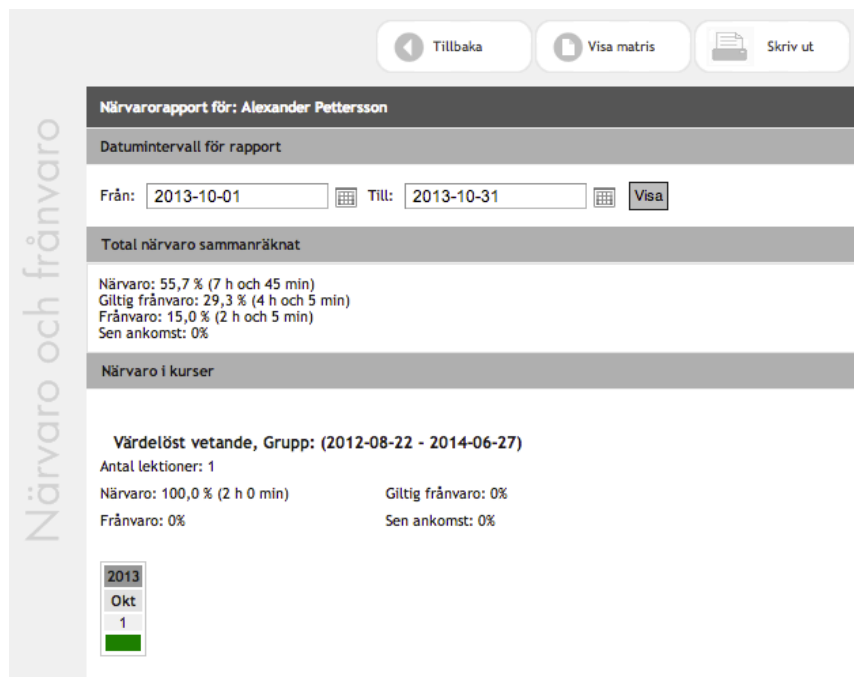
Närvaro och frånvaro

Tillbaka

Visa matris

Skriv ut

Närvarorapport för: Alexander Pettersson

Datumintervall för rapport

Från: 2013-10-01 Till: 2013-10-31 Visa

Total närvaro sammanräknat

Närvaro: 55,7 % (7 h och 45 min)
Giltig frånvaro: 29,3 % (4 h och 5 min)
Frånvaro: 15,0 % (2 h och 5 min)
Sen ankomst: 0%

Närvaro i kurser

Värdelöst vetande, Grupp: (2012-08-22 - 2014-06-27)

Antal lektioner: 1

Närvaro: 100,0 % (2 h 0 min)

Giltig frånvaro: 0%

Frånvaro: 0%

Sen ankomst: 0%

| 2013 |
|---|
| Okt |
| 1 |